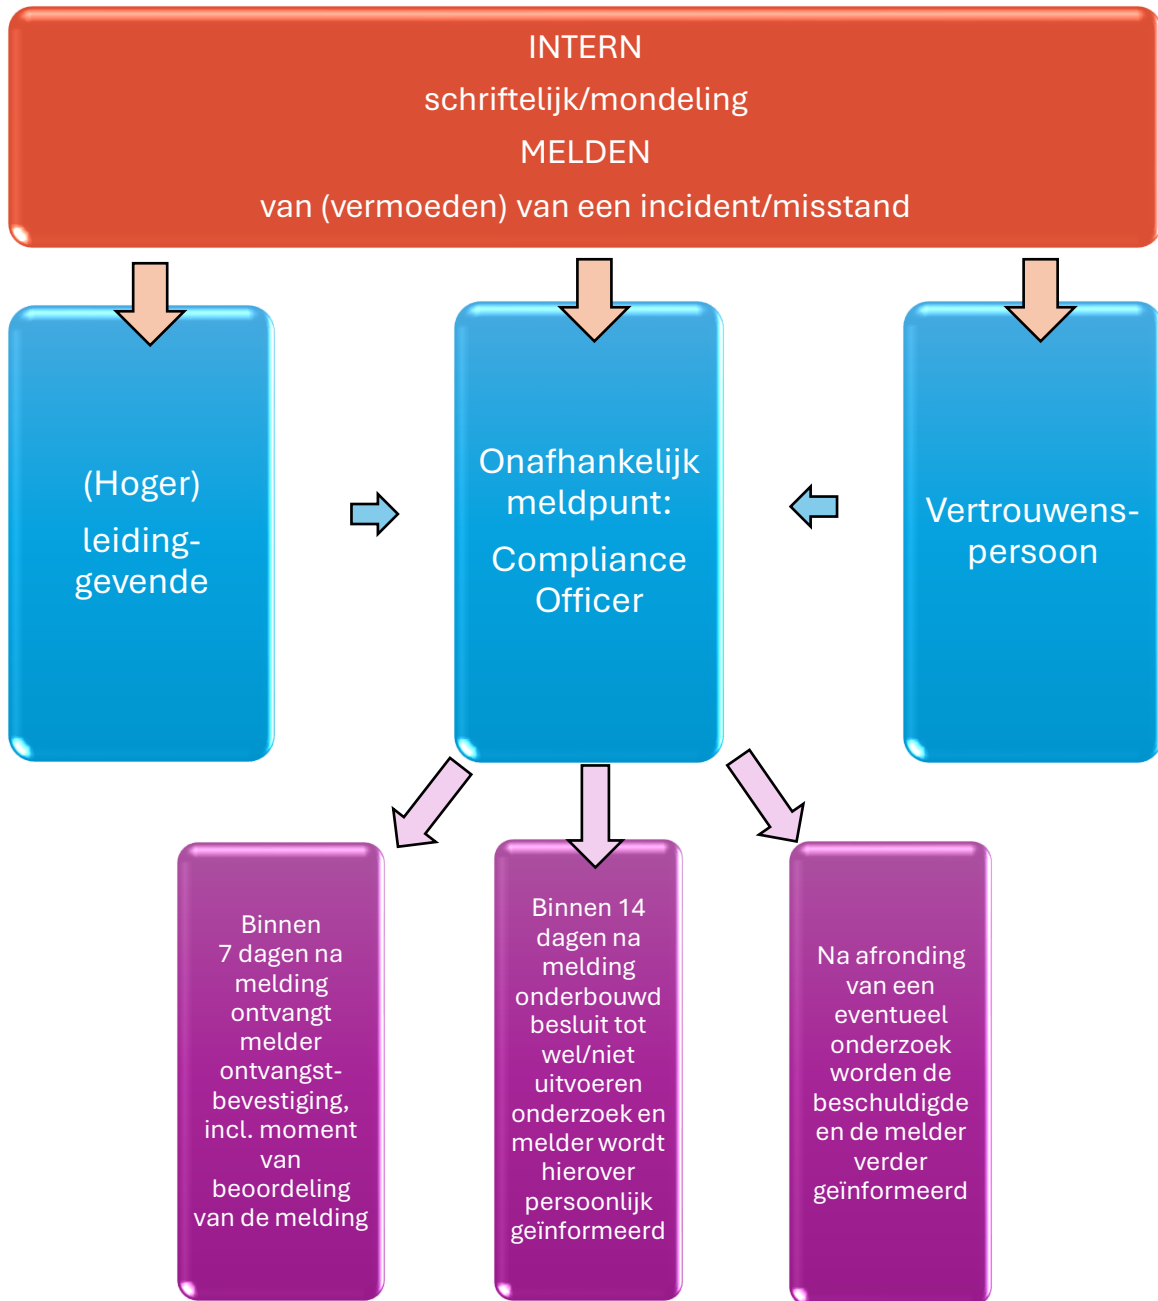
INTERN
schriftelijk/mondeling
MELDEN
van (vermoeden) van een incident/misstand

(Hoger)
leidinggevende

Onafhankelijk meldpunt:
Compliance Officer

Vertrouwenspersoon

Binnen 7 dagen na melding ontvangt melder ontvangstbevestiging, incl. moment van beoordeling van de melding

Binnen 14 dagen na melding onderbouwd besluit tot wel/niet uitvoeren onderzoek en melder wordt hierover persoonlijk geïnformeerd

Na afronding van een eventueel onderzoek worden de beschuldigde en de melder verder geïnformeerd